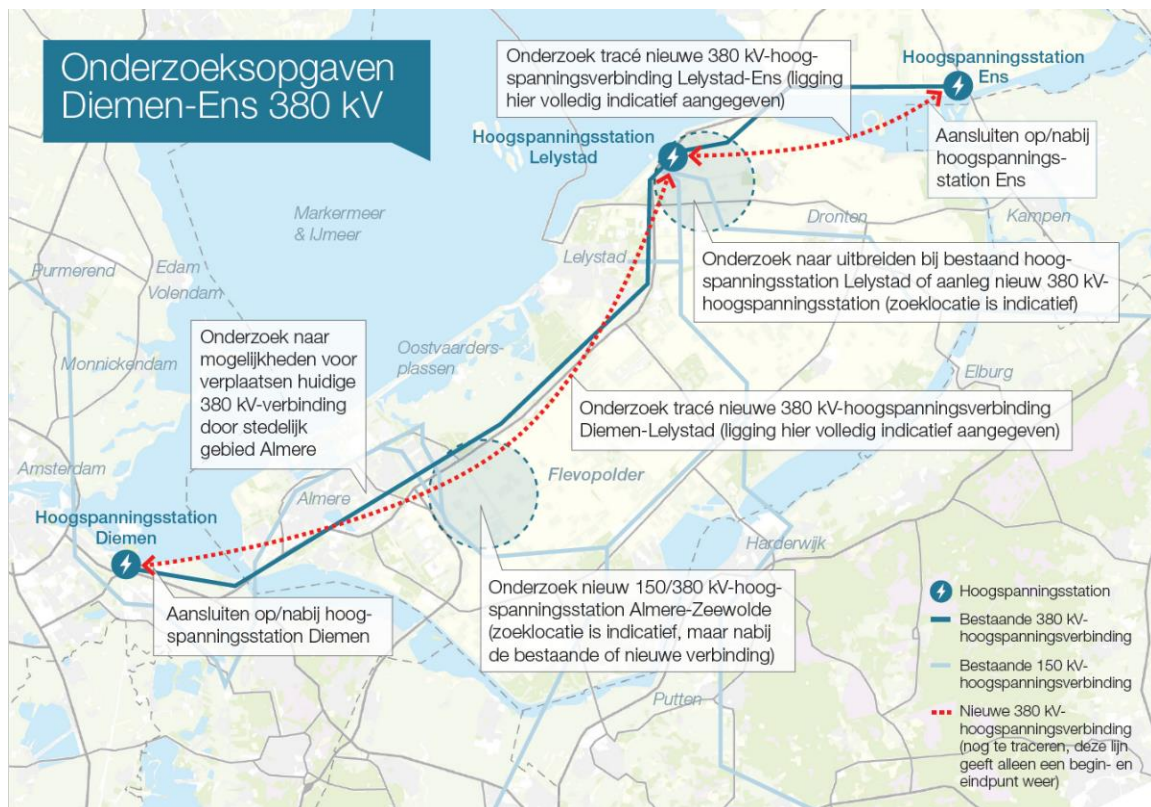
Onderzoeksopgaven Diemen-Ens 380 kV

Onderzoek tracé nieuwe 380 kV-hoogspanningsverbinding Lelystad-Ens (ligging hier volledig indicatief aangegeven)

Hoogspanningsstation Ens

Aansluiten op/nabij hoogspanningsstation Ens

Hoogspanningsstation Lelystad

Markermeer & IJmeer

Dronten

Kampen

Lelystad

Onderzoek naar uitbreiden bij bestaand hoogspanningsstation Lelystad of aanleg nieuw 380 kV-hoogspanningsstation (zoeklocatie is indicatief)

Purmerend

Edam

Volendam

Monnickendam

Onderzoek naar mogelijkheden voor verplaatsen huidige 380 kV-verbinding door stedelijk gebied Almere

Oostvaardersplassen

Elburg

Onderzoek tracé nieuwe 380 kV-hoogspanningsverbinding Diemen-Lelystad (ligging hier volledig indicatief aangegeven)

Amsterdam

Flevopolder

Almere

Hoogspanningsstation Diemen

Harderwijk

Aansluiten op/nabij hoogspanningsstation Diemen

Onderzoek nieuw 150/380 kV-hoogspanningsstation Almere-Zeewolde (zoeklocatie is indicatief, maar nabij de bestaande of nieuwe verbinding)

Putten

Hoogspanningsstation

Bestaande 380 kV-hoogspanningsverbinding

Bestaande 150 kV-hoogspanningsverbinding

Nieuwe 380 kV-hoogspanningsverbinding (nog te traceren, deze lijn geeft alleen een begin- en eindpunt weer)